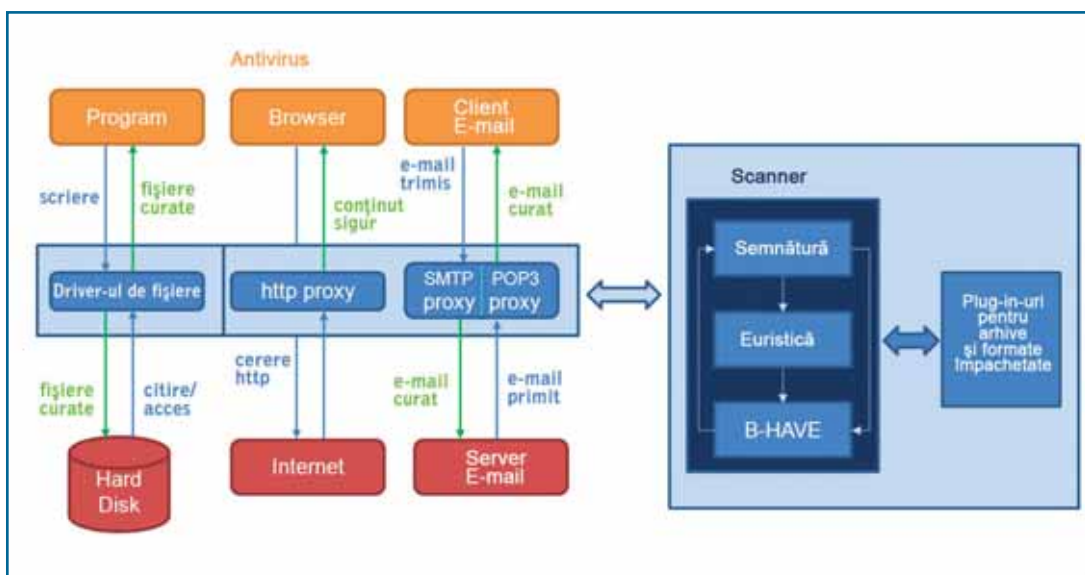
Antivirus

Program

Browser

Client E-mail

scriere

fişiere curate

conţinut sigur

e-mail trimis

e-mail curat

Driver-ul de fişiere

http proxy

SMTP proxy

POP3 proxy

fişiere curate

citire/ acces

cerere http

e-mail curat

e-mail primit

Hard Disk

Internet

Server E-mail

Scanner

Semnătură

Euristică

B-HAVE

Plug-in-uri pentru arhive şi formate împachetate